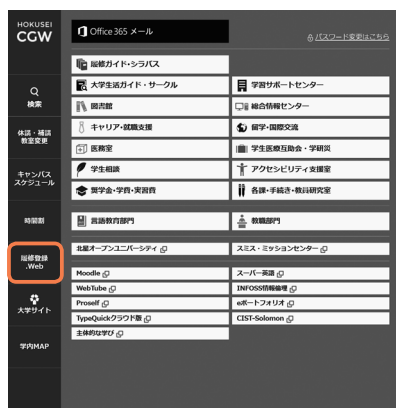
HOKUSEI
CGW

Q
検索

休講・補講
教室変更

キャンパス
スケジュール

時間割

履修登録
.Web

大学サイト

学内MAP

Office 365 メール

パスワード変更はこちら

履修ガイド・シラバス

大学生活ガイド・サークル

学習サポートセンター

図書館

総合情報センター

キャリア・就職支援

留学・国際交流

医務室

学生医療互助会・学研災

学生相談

アクセシビリティ支援室

奨学金・学費・実習費

各課・手続き・教員研究室

言語教育部門

教職部門

北星オープンユニバーシティ

スミス・ミッションセンター

Moodle

スーパー英語

WebTube

INFOSS情報倫理

Proself

eポートフォリオ

TypeQuickクラウド版

CIST-Solomon

主体的な学び